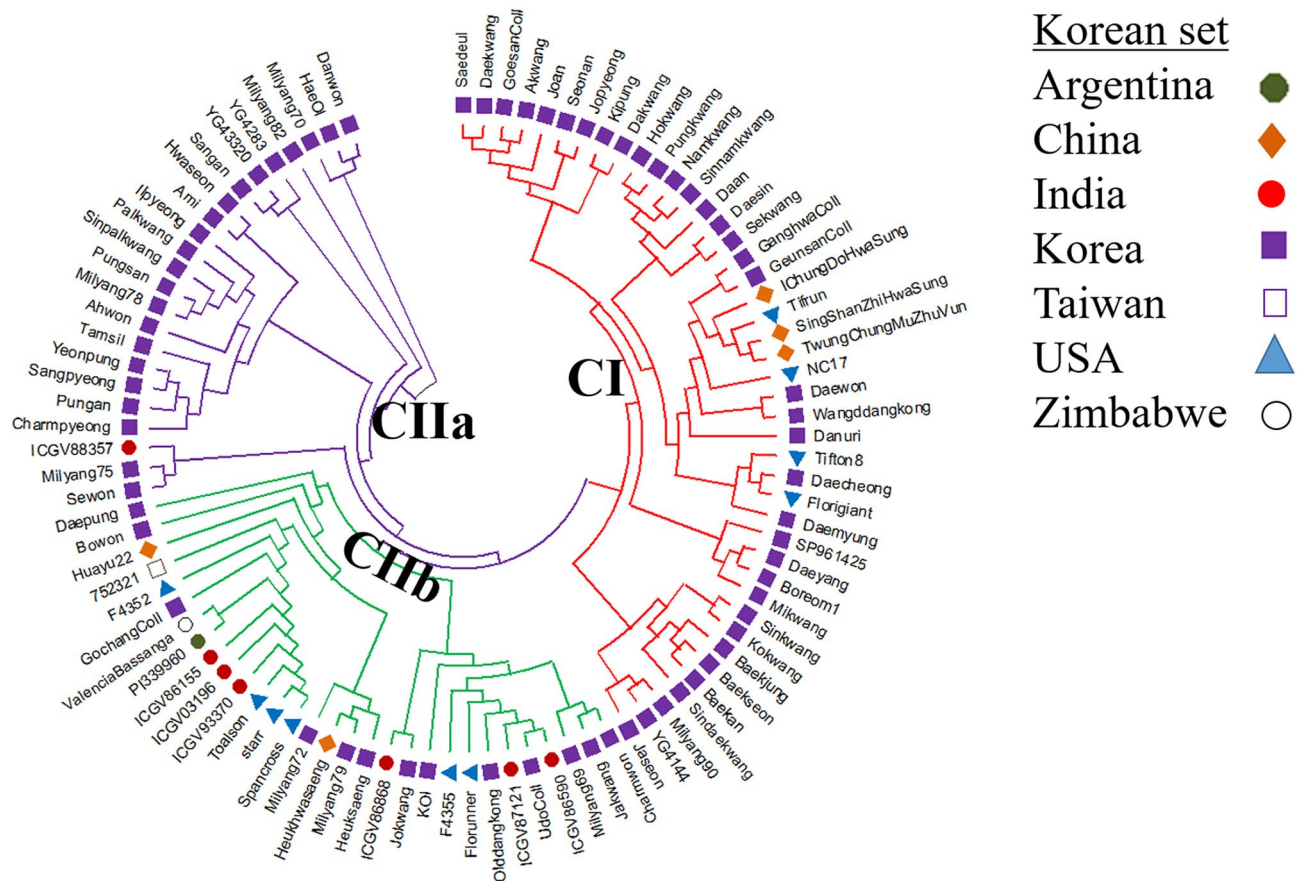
Korean set
Argentina
China
India
Korea
Taiwan
USA
Zimbabwe

CI
CIIa
CIIb

Saedeul
Daekwang
GoesanColl
Akwang
Joan
Seonan
Jopyeong
Kipung
Dakwang
Hokwang
Pungkwang
Namkwang
Sinnamkwang
Daan
Daesin
Sekwang
GanghwaColl
GeunsanColl
IChungDoHwaSung
Tifrun
SingShanZhiHwaSung
TwungChungMuZhuVun
NC17
Daewon
Wangddangkong
Danuri
Tifton8
Daecheong
Florigiant
Daemyung
SP961425
Daeyang
Boreom1
Mikwang
Sinkwang
Kokwang
Baekjung
Baekseon
Baekan
Sindaekwang
Milyang90
YG4144
Jaseon
Chamwon
Jakwang
Milyang69
ICGV86590
UdoColl
ICGV87121
Olddangkong
Florunner
F4355
KOI
Jokwang
ICGV86868
Heuksaeng
Milyang79
Heukhwasaeng
Milyang72
Spancross
starr
Toalson
ICGV93370
ICGV03196
ICGV86155
PI339960
ValenciaBassanga
GochangColl
F4352
752321
Huayu22
Bowon
Daepung
Sewon
Milyang75
ICGV88357
Charmpyeong
Pungan
Sangpyeong
Yeonpung
Tamsil
Ahwon
Milyang78
Pungsan
Sinpalkwang
Palkwang
Ilpyeong
Ami
Hwaseon
Sangan
YG43320
YG4283
Milyang82
Milyang70
HaeOl
Danwon